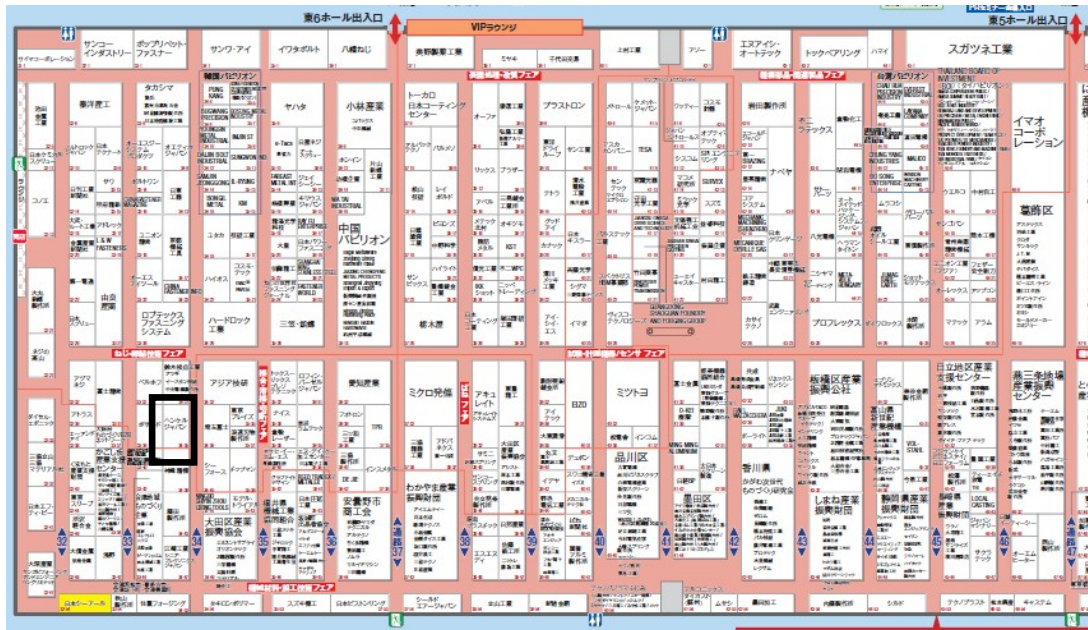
東6ホール出入口
VIPラウンジ
東5ホール出入口
サイマコーポレーション
サンコーインダストリー
ポップリベット・ファスナー
サンワ・アイ
イワタボルト
八幡ねじ
奥野製薬工業
エヌアイシ・オートテック
トックベアリング
スガツネ工業
韓国パビリオン
台湾パビリオン
THAILAND BOARD OF INVESTMENT
東洋産工
タカシマ
ヤハタ
小林産業
トーカロ
日本コーティングセンター
プラストロン
イマオコーポレーション
中国パビリオン
墨田区
ロブテックスファスニングシステム
ハードロック工業
三笠・節機
根本屋
ミスミ
プロフレックス
アラム
ねじ・締結部品フェア
ダイカスト・鋳造フェア
アジア精研
愛知産業
ミクロ発條
アキュレイト
EIZO
ミツトヨ
板橋区産業振興公社
日立地区産業支援センター
県三条地場産業振興センター
品川区
墨田区
香川県
しまね産業振興財団
静岡県産業振興財団
わかやま産業振興財団
安曇野市商工会
大田区産業振興協会
ハンセルジャパン
LOCAL CASTING
VOL-STAGE
日本ダーアール
アイホン
三豊
東伸
キャステム
テクノプラスト
ムサシ
シーメックス
SERVICE
TESA
中央電機
32
33
34
35
36
37
38
39
40
41
42
43
44
45
46
47